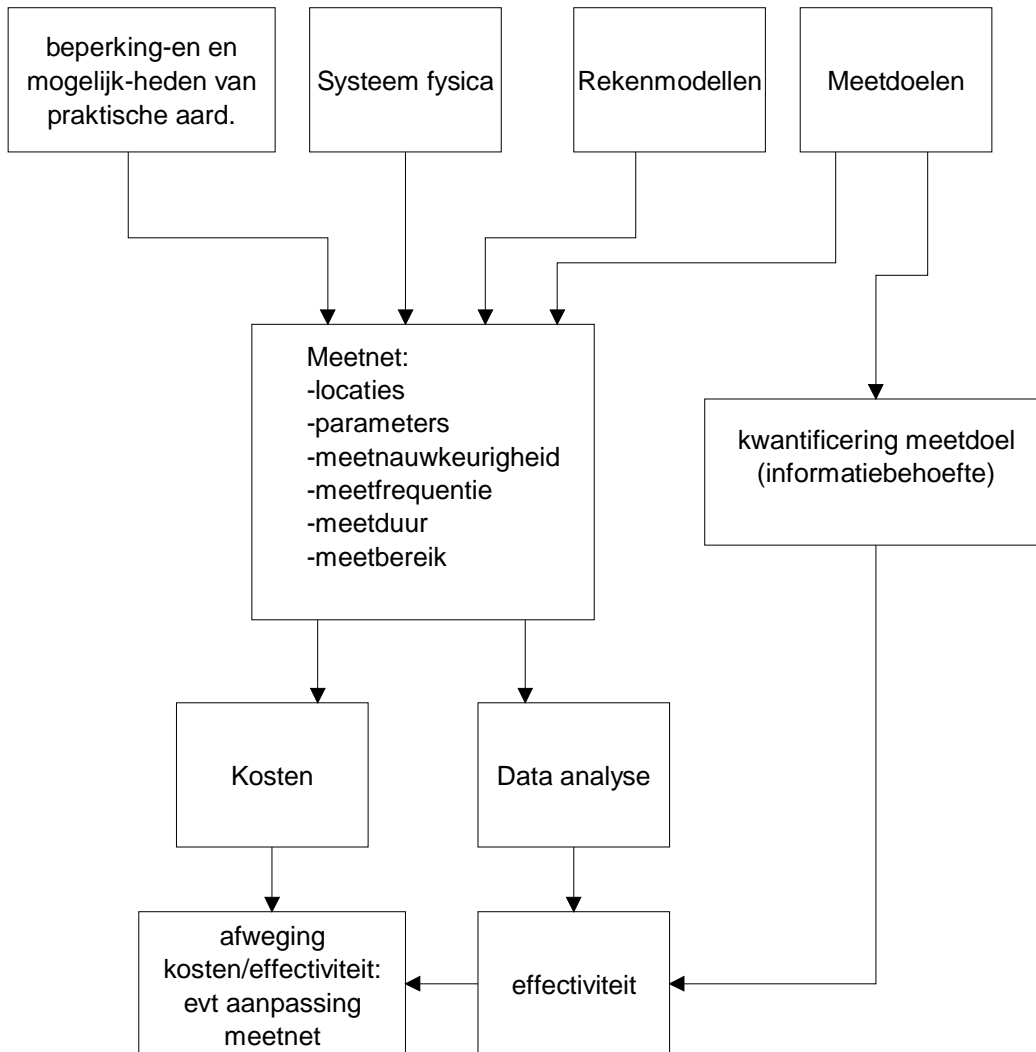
beperking-en en mogelijk-heden van praktische aard.

Systeem fysica

Rekenmodellen

Meetdoelen

Meetnet:
-locaties
-parameters
-meetnauwkeurigheid
-meetfrequentie
-meetduur
-meetbereik

kwantificering meetdoel (informatiebehoefte)

Kosten

Data analyse

afweging kosten/effectiviteit: evt aanpassing meetnet

effectiviteit